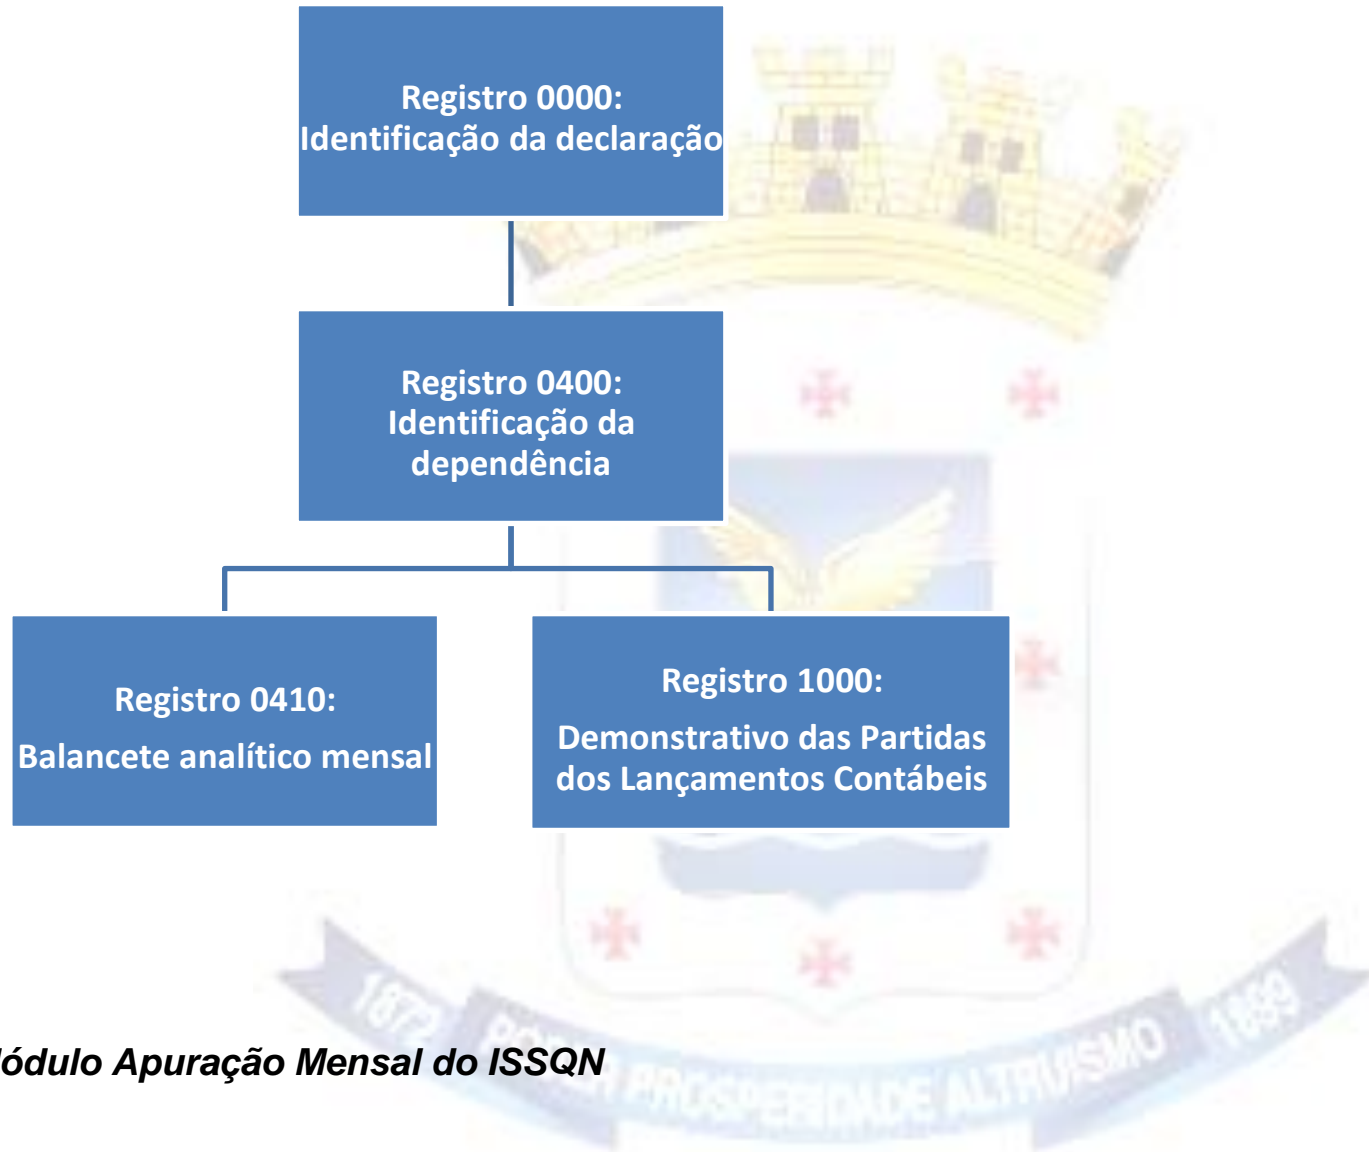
Registro 0000:
Identificação da declaração

Registro 0400:
Identificação da dependência

Registro 0410:
Balancete analítico mensal

Registro 1000:
Demonstrativo das Partidas dos Lançamentos Contábeis

1872 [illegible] PROSPERIDADE ALTRUISMO 1889

ódulo Apuração Mensal do ISSQN